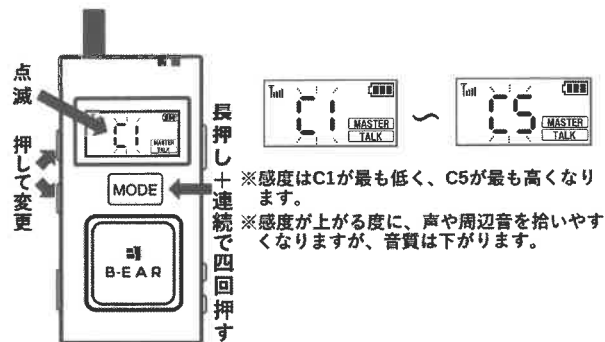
点滅

押して変更

C1

MASTER
TALK

MODE

B-EAR

長押し＋連続で四回押す

C1 MASTER TALK ～ C5 MASTER TALK

※感度はC1が最も低く、C5が最も高くなります。
※感度が上がる度に、声や周辺音を拾いやすくなりますが、音質は下がります。